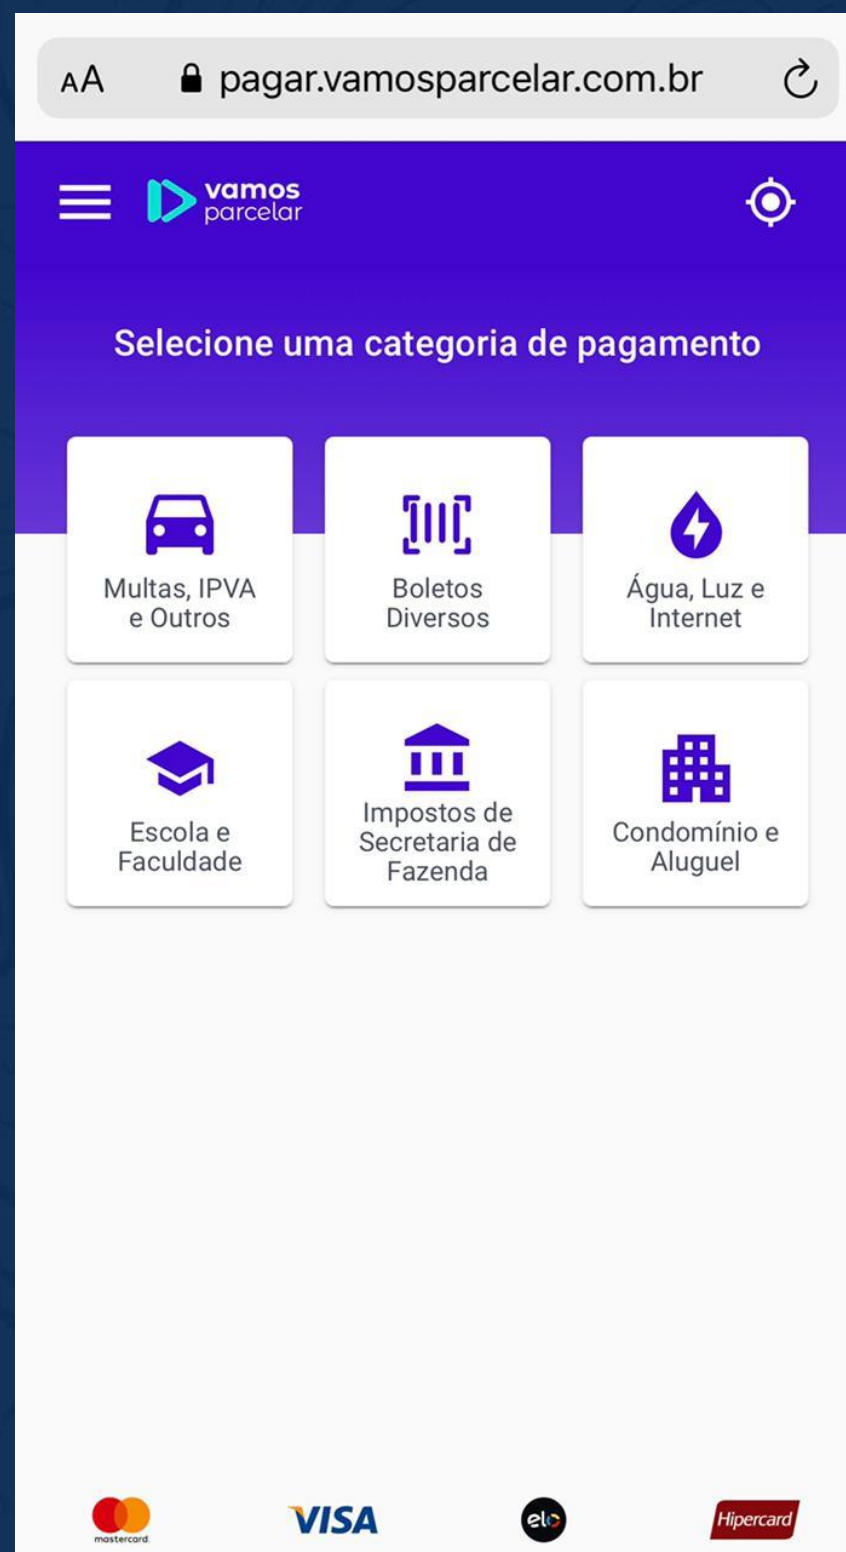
AA pagar.vamosparcelar.com.br

vamos parcelar

Selecione uma categoria de pagamento

Multas, IPVA e Outros

Boletos Diversos

Água, Luz e Internet

Escola e Faculdade

Impostos de Secretaria de Fazenda

Condomínio e Aluguel

mastercard

VISA

elo

Hipercard